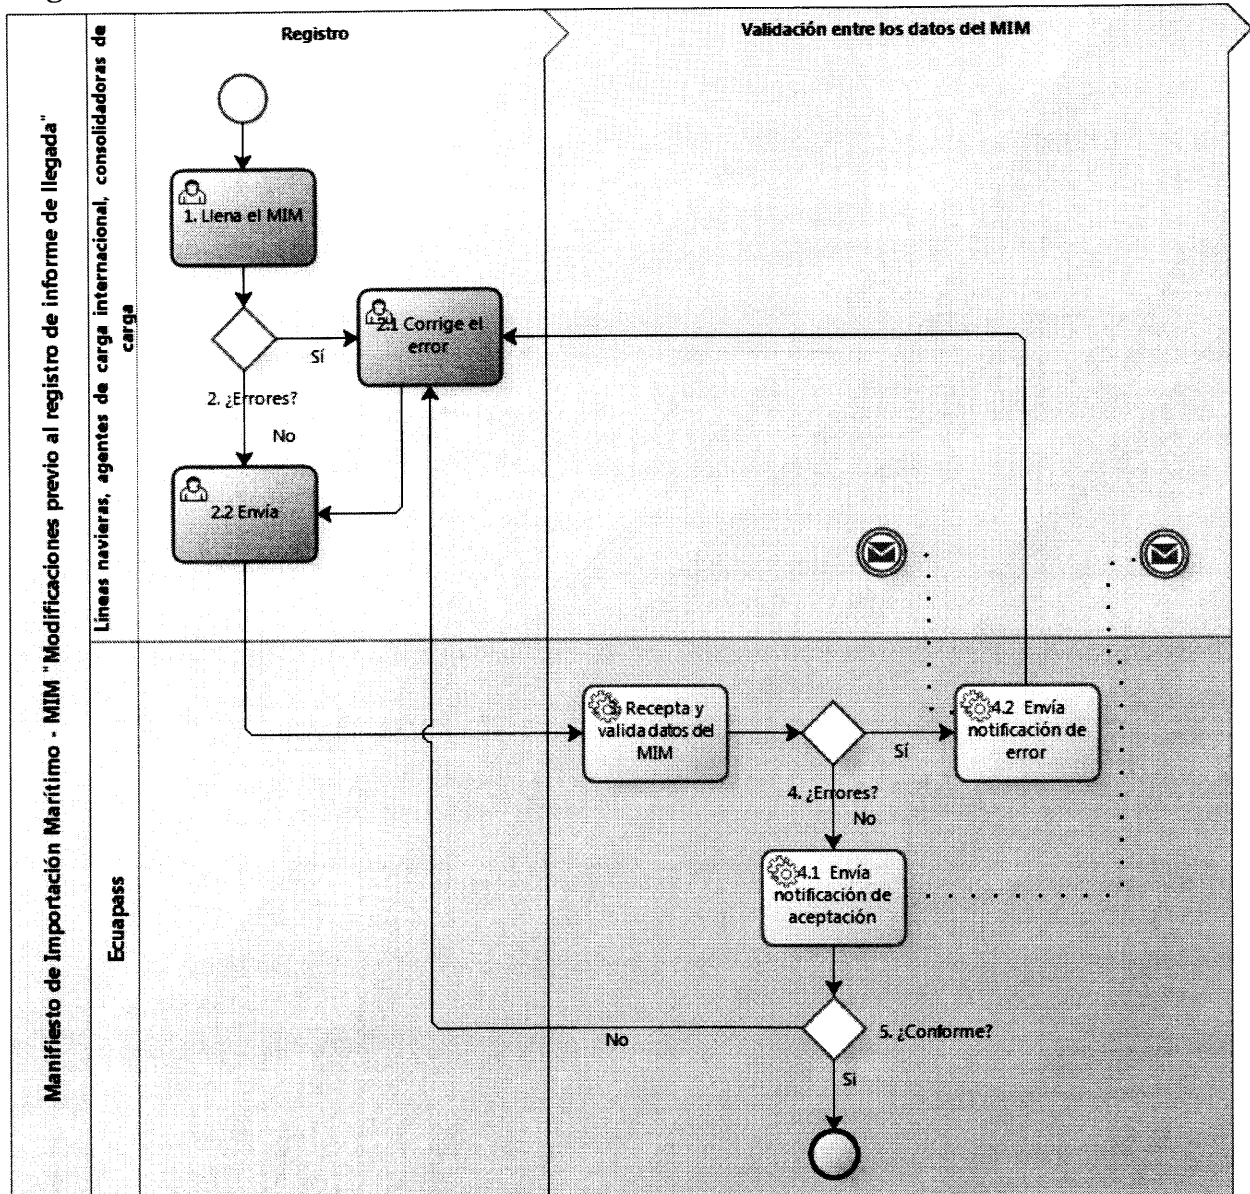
Manifiesto de Importación Marítimo - MIM "Modificaciones previo al registro de informe de llegada"

Líneas navieras, agentes de carga internacional, consolidadoras de carga

Ecuapass

Registro

Validación entre los datos del MIM

1. Llena el MIM

2. ¿Errores?

Sí

2.1 Corrige el error

No

2.2 Envía

3. Recepta y valida datos del MIM

4. ¿Errores?

Sí

4.2 Envía notificación de error

No

4.1 Envía notificación de aceptación

5. ¿Conforme?

No

Si